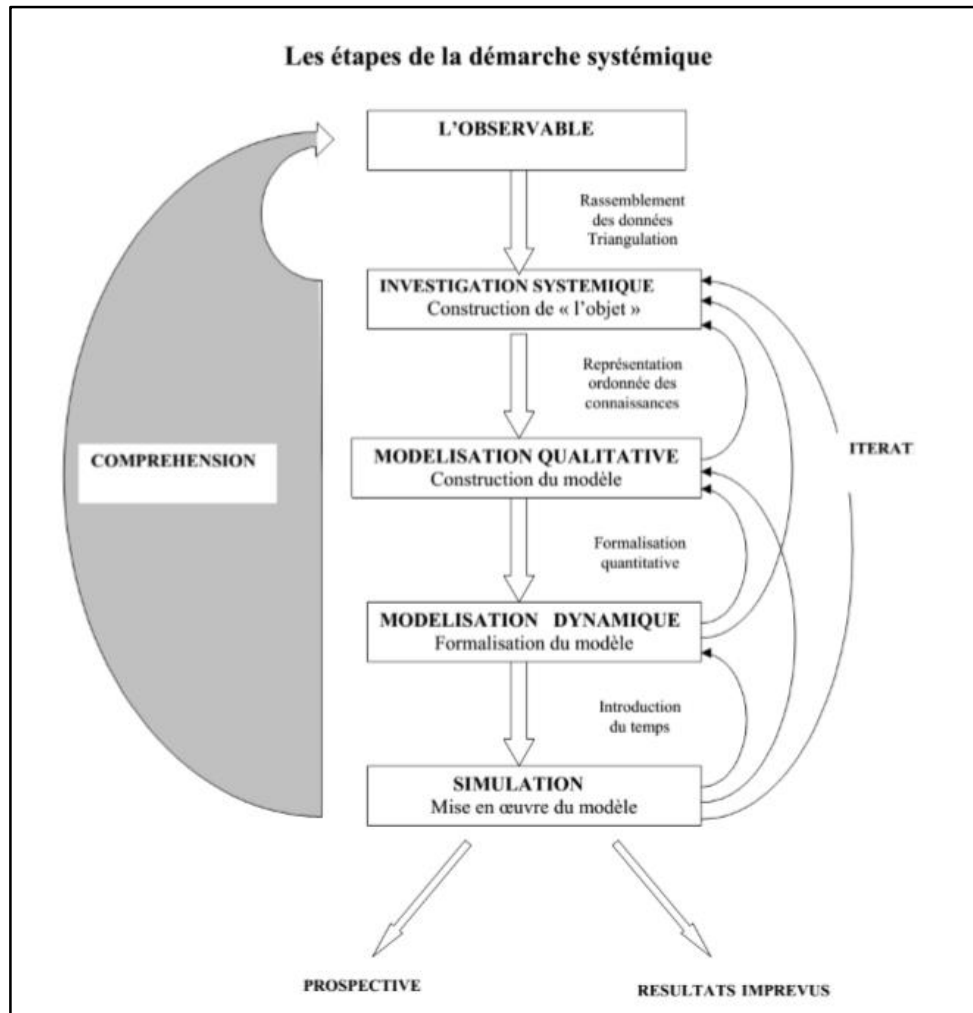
Les étapes de la démarche systémique

L'OBSERVABLE

Rassemblement des données Triangulation

INVESTIGATION SYSTEMIQUE
Construction de « l'objet »

Représentation ordonnée des connaissances

COMPREHENSION

MODELISATION QUALITATIVE
Construction du modèle

ITERAT

Formalisation quantitative

MODELISATION DYNAMIQUE
Formalisation du modèle

Introduction du temps

SIMULATION
Mise en œuvre du modèle

PROSPECTIVE

RESULTATS IMPREVUS